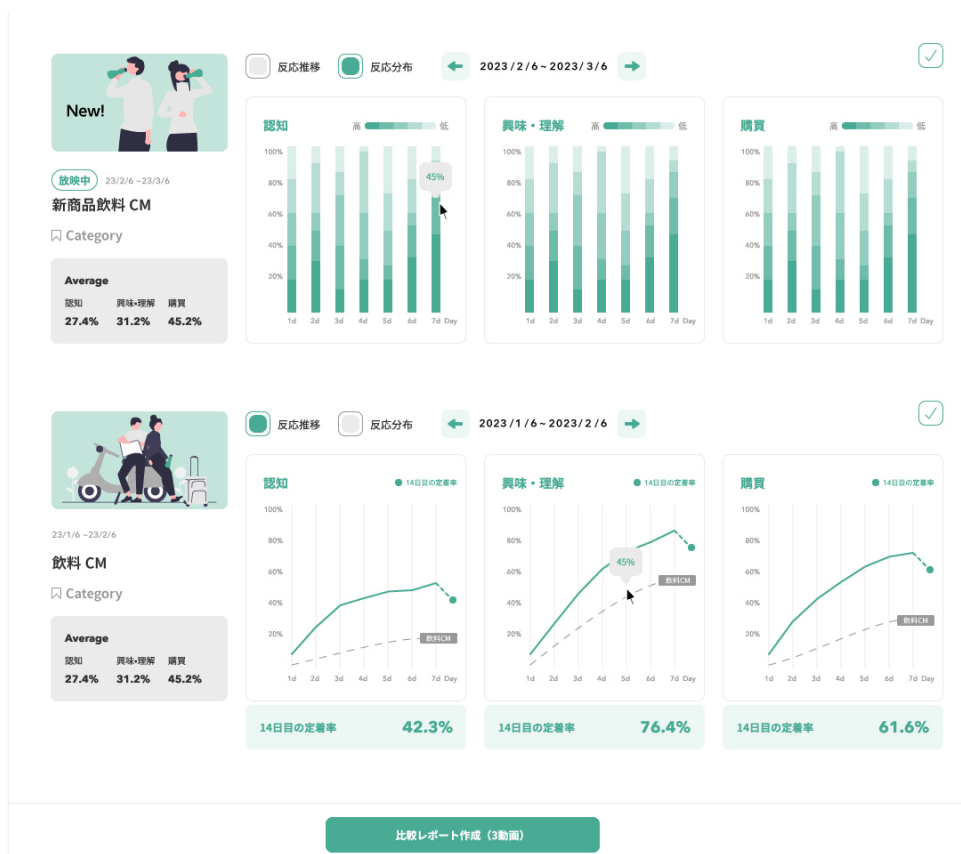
New!

放映中 23/2/6 ~23/3/6

新商品飲料 CM

Category

Average

| 認知 | 興味・理解 | 購買 |
|---|---|---|
| 27.4% | 31.2% | 45.2% |

反応推移 反応分布 2023 / 2 / 6 ~ 2023 / 3 / 6

認知 高 低
100% 80% 60% 40% 20%
45%
1d 2d 3d 4d 5d 6d 7d Day

興味・理解 高 低
100% 80% 60% 40% 20%
1d 2d 3d 4d 5d 6d 7d Day

購買 高 低
100% 80% 60% 40% 20%
1d 2d 3d 4d 5d 6d 7d Day

23/1/6 ~23/2/6

飲料 CM

Category

Average

| 認知 | 興味・理解 | 購買 |
|---|---|---|
| 27.4% | 31.2% | 45.2% |

反応推移 反応分布 2023 / 1 / 6 ~ 2023 / 2 / 6

認知 14日目の定着率
100% 80% 60% 40% 20%
飲料CM
1d 2d 3d 4d 5d 6d 7d Day

14日目の定着率 42.3%

興味・理解 14日目の定着率
100% 80% 60% 40% 20%
45%
飲料CM
1d 2d 3d 4d 5d 6d 7d Day

14日目の定着率 76.4%

購買 14日目の定着率
100% 80% 60% 40% 20%
飲料CM
1d 2d 3d 4d 5d 6d 7d Day

14日目の定着率 61.6%

比較レポート作成（3動画）